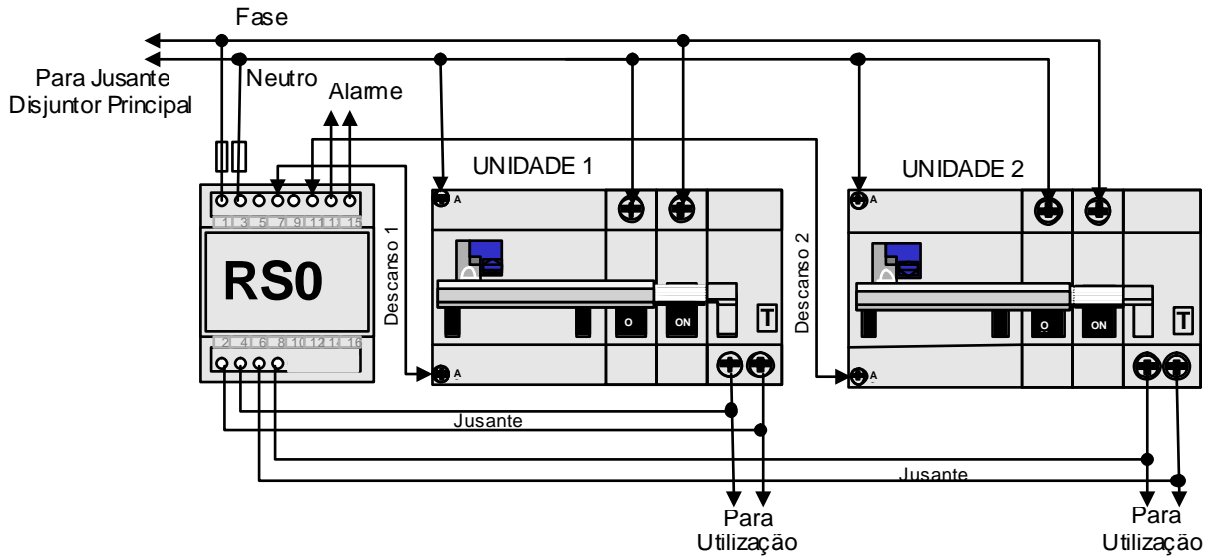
Fase

Para Jusante
Disjuntor Principal

Neutro

Alarme

UNIDADE 1

UNIDADE 2

1 3 5 7 9 11 13 15

RS0

2 4 6 8 10 12 14 16

Descanso 1

Descanso 2

A

A

A

A

O

ON

T

O

ON

T

Jusante

Jusante

Para
Utilização

Para
Utilização